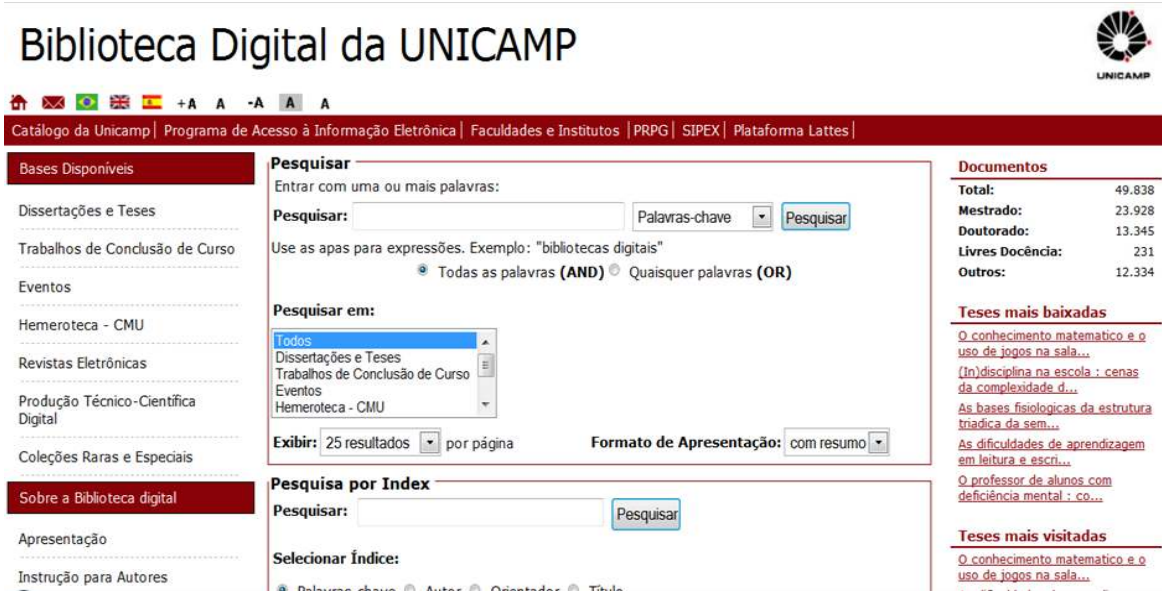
Biblioteca Digital da UNICAMP

UNICAMP

+A A -A A A

Catálogo da Unicamp | Programa de Acesso à Informação Eletrônica | Faculdades e Institutos | PRPG | SIPEX | Plataforma Lattes |

Bases Disponíveis

Dissertações e Teses

Trabalhos de Conclusão de Curso

Eventos

Hemeroteca - CMU

Revistas Eletrônicas

Produção Técnico-Científica Digital

Coleções Raras e Especiais

Sobre a Biblioteca digital

Apresentação

Instrução para Autores

Pesquisar

Entrar com uma ou mais palavras:

Pesquisar: Palavras-chave Pesquisar

Use as apas para expressões. Exemplo: "bibliotecas digitais"

Todas as palavras (AND) Quaisquer palavras (OR)

Pesquisar em:

Todos
Dissertações e Teses
Trabalhos de Conclusão de Curso
Eventos
Hemeroteca - CMU

Exibir: 25 resultados por página

Formato de Apresentação: com resumo

Pesquisa por Index

Pesquisar: Pesquisar

Selecionar Índice:

Palavras-chave Autor Orientador Título

Documentos

| | |
|---|---|
| Total: | 49.838 |
| Mestrado: | 23.928 |
| Doutorado: | 13.345 |
| Livres Docência: | 231 |
| Outros: | 12.334 |

Teses mais baixadas

O conhecimento matematico e o uso de jogos na sala...

(In)disciplina na escola : cenas da complexidade d...

As bases fisiologicas da estrutura triadica da sem...

As dificuldades de aprendizagem em leitura e escri...

O professor de alunos com deficiência mental : co...

Teses mais visitadas

O conhecimento matematico e o uso de jogos na sala...